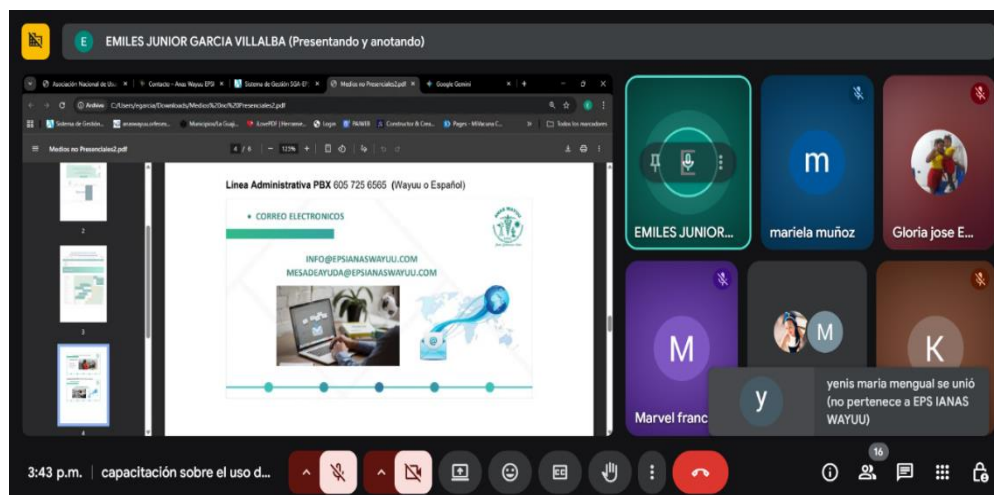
E EMILES JUNIOR GARCIA VILLALBA (Presentando y anotando)

Asociación Nacional de U... × Contacto - Anas Wayuu EPS × Sistema de Gestión SGA-E... × Medios no Presenciales2.pdf × Google Gemini ×

Archivo C:/Users/egarcia/Downloads/Medios%20no%20Presenciales2.pdf

Sistema de Gestión... anaswayuu.onbase... Municipio/La Guaj... iLovePDF | Herramie... Login PAIWEB Constructor & Cons... Pages - MiWa.una C... Todos los marcadores

Medios no Presenciales2.pdf 4 / 6 | − 123% + |

2

3

4

Línea Administrativa PBX 605 725 6565 (Wayuu o Español)

• CORREO ELECTRONICOS

INFO@EPSIANASWAYUU.COM
MESADEAYUDA@EPSIANASWAYUU.COM

EMILES JUNIOR...

m
mariela muñoz

Gloria jose E...

M
Marvel franc

M

K

y
yenis maria mengual se unió (no pertenece a EPS IANAS WAYUU)

3:43 p.m. | capacitación sobre el uso d...

16